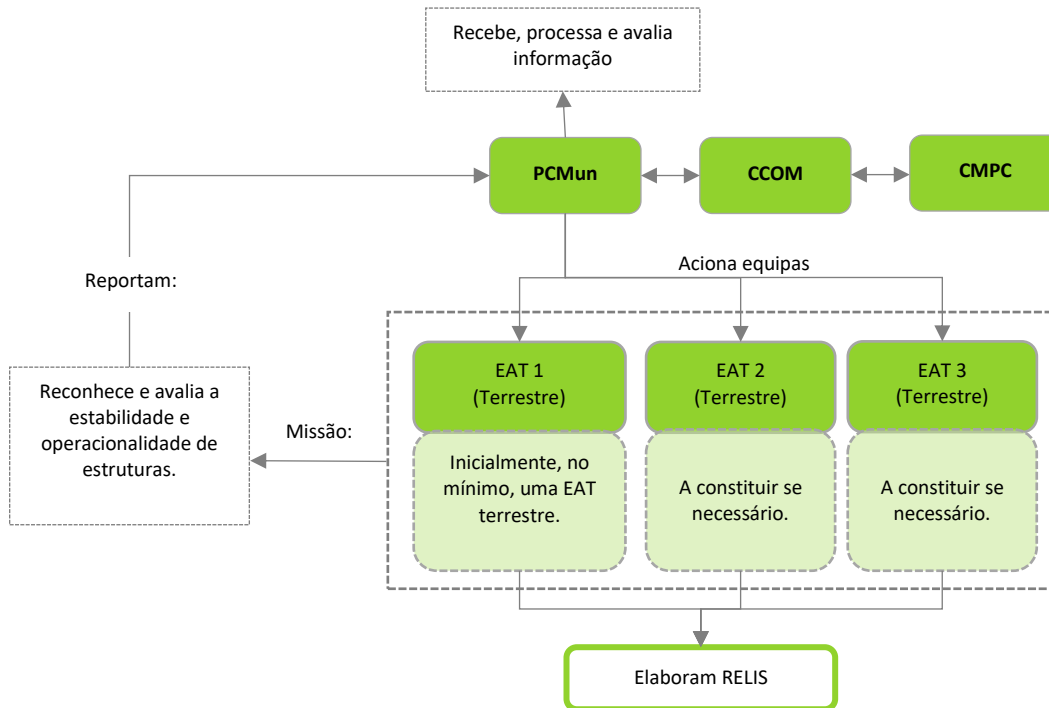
Recebe, processa e avalia informação

PCMun

CCOM

CMPC

Reportam:

Aciona equipas

EAT 1 (Terrestre)

EAT 2 (Terrestre)

EAT 3 (Terrestre)

Reconhece e avalia a estabilidade e operacionalidade de estruturas.

Missão:

Inicialmente, no mínimo, uma EAT terrestre.

A constituir se necessário.

A constituir se necessário.

Elaboram RELIS